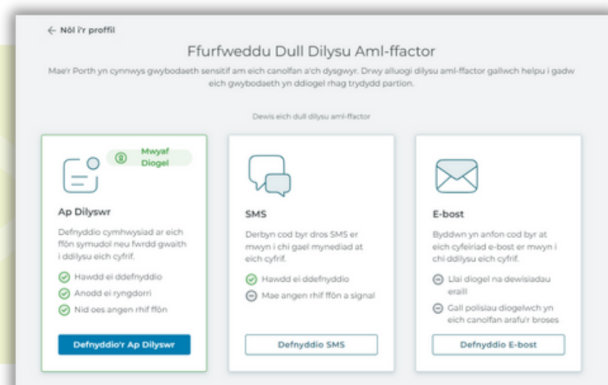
← Nôl i'r proffil

Ffurfweddu Dull Dilysu Aml-ffactor

Mae'r Porth yn cynnwys gwybodaeth sensitif am eich canolfan a'ch dysgwyr. Drwy alluogi dilysu aml-ffactor gallwch helpu i gadw eich gwybodaeth yn ddiogel rhag trydydd partïon.

Dewis eich dull dilysu aml-ffactor

Mwyaf Diogel

Ap Dilyswr

Defnyddio cymhwysiad ar eich ffôn symudol neu fwrdd gwaith i ddilysu eich cyfrif.

Hawdd ei ddefnyddio

Anodd ei ryngdorri

Nid oes angen rhif ffôn

Defnyddio'r Ap Dilyswr

SMS

Derbyn cod byr dros SMS er mwyn i chi gael mynediad at eich cyfrif.

Hawdd ei ddefnyddio

Mae angen rhif ffôn a signal

Defnyddio SMS

E-bost

Byddwn yn anfon cod byr at eich cyfeiriad e-bost er mwyn i chi ddilysu eich cyfrif.

Llai diogel na dewisiadau eraill

Gall polisïau diogelwch yn eich canolfan arafu'r broses

Defnyddio E-bost